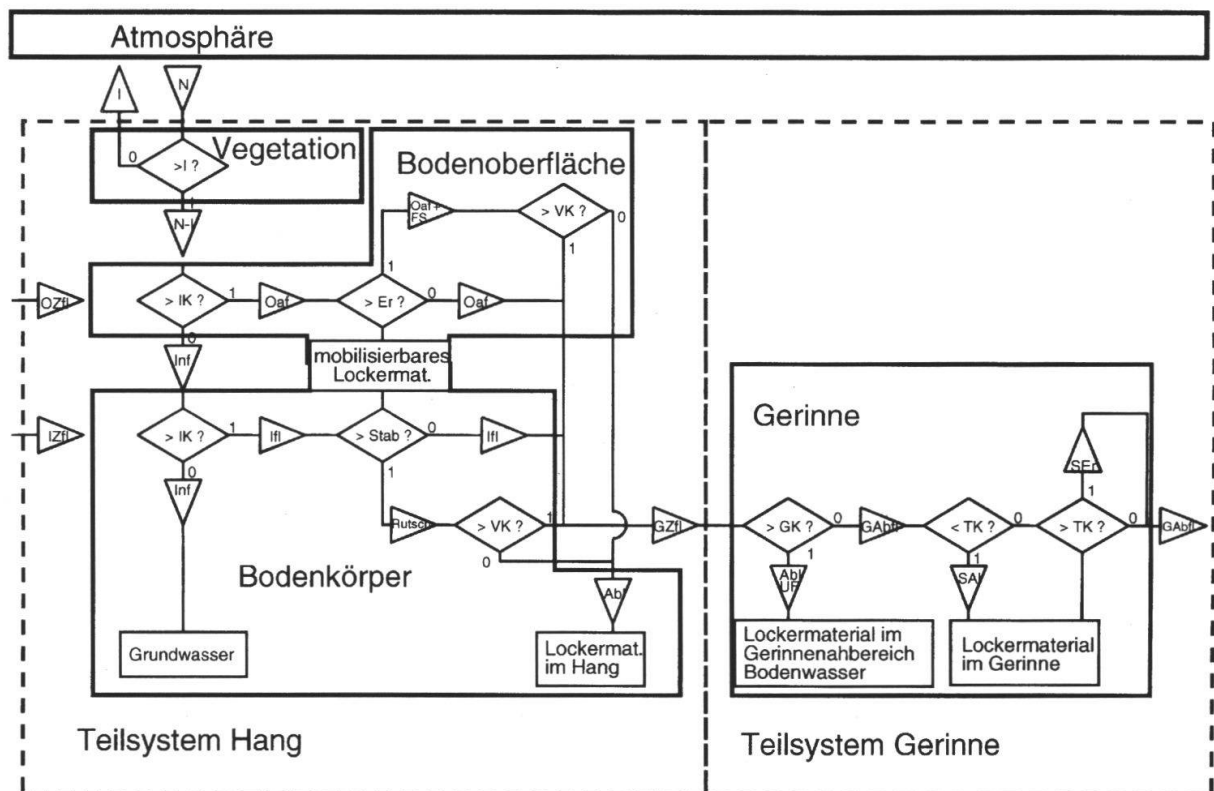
Atmosphäre

I

N

Vegetation

0

>I ?

1

N-I

Bodenoberfläche

Oaf + FS

> VK ?

0

1

OZfl

> IK ?

1

Oaf

> Er ?

0

Oaf

0

Inf

mobilisierbares Lockermat.

IZfl

> IK ?

1

Ifl

> Stab ?

0

Ifl

0

1

Inf

Rutsch

> VK ?

1

0

GZfl

Gerinne

SF

1

> GK ?

0

GAbfl

< TK ?

0

> TK ?

0

GAbfl

1

1

Abl UF

SA

Bodenkörper

Abl

Grundwasser

Lockermat. im Hang

Lockermaterial im Gerinnenahbereich Bodenwasser

Lockermaterial im Gerinne

Teilsystem Hang

Teilsystem Gerinne